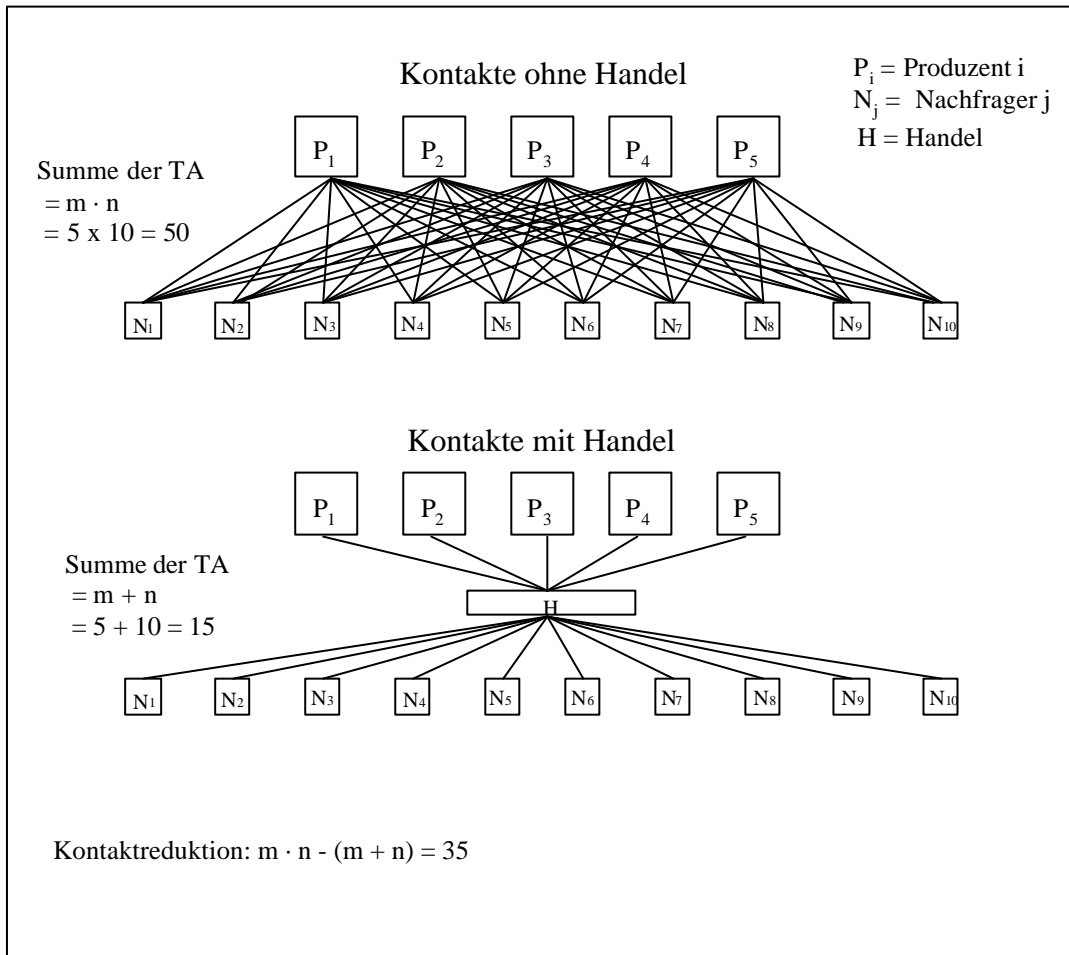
Kontakte ohne Handel

$P_i$ = Produzent i
$N_j$ = Nachfrager j
H = Handel

$P_1$ $P_2$ $P_3$ $P_4$ $P_5$

Summe der TA
= m · n
= 5 x 10 = 50

$N_1$ $N_2$ $N_3$ $N_4$ $N_5$ $N_6$ $N_7$ $N_8$ $N_9$ $N_{10}$

Kontakte mit Handel

$P_1$ $P_2$ $P_3$ $P_4$ $P_5$

Summe der TA
= m + n
= 5 + 10 = 15

H

$N_1$ $N_2$ $N_3$ $N_4$ $N_5$ $N_6$ $N_7$ $N_8$ $N_9$ $N_{10}$

Kontaktreduktion: m · n - (m + n) = 35